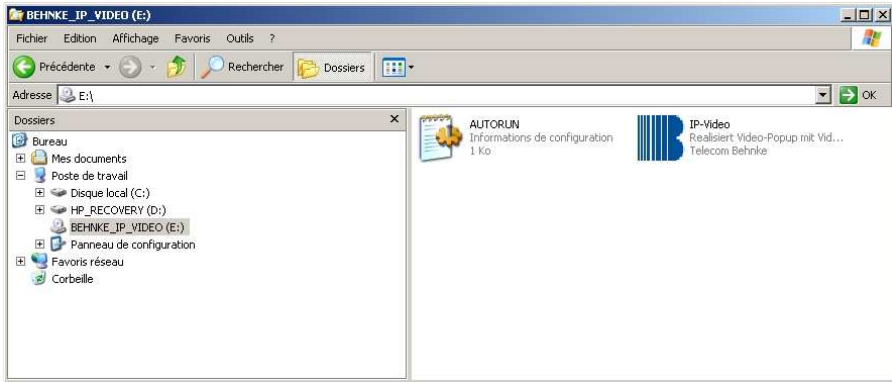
BEHNKE_IP_VIDEO (E:)

Fichier Edition Affichage Favoris Outils ?

Précédente Rechercher Dossiers

Adresse E:\ OK

Dossiers ×

Bureau
Mes documents
Poste de travail
Disque local (C:)
HP_RECOVERY (D:)
BEHNKE_IP_VIDEO (E:)
Panneau de configuration
Favoris réseau
Corbeille

AUTORUN
Informations de configuration
1 Ko

IP-Video
Realisiert Video-Popup mit Vid...
Telecom Behnke